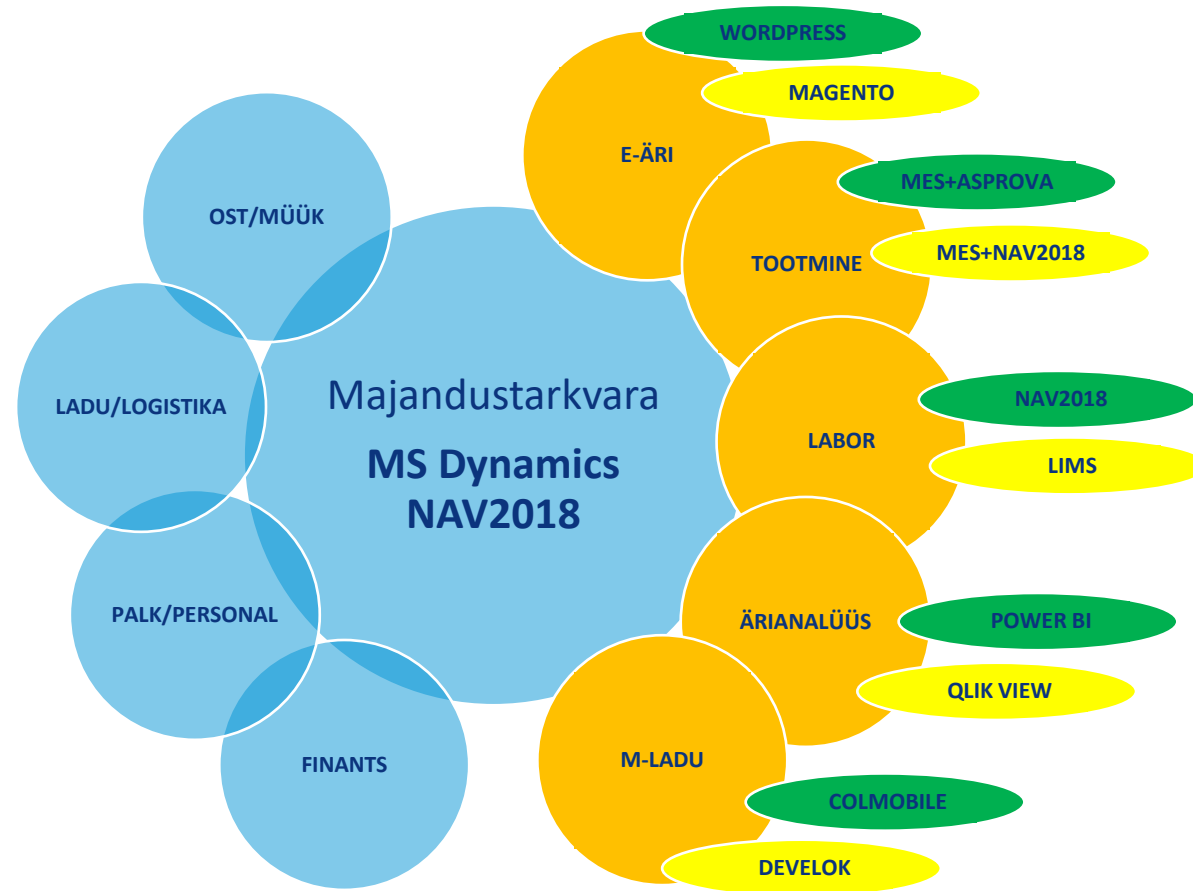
Majandustarkvara

MS Dynamics NAV2018

OST/MÜÜK

LADU/LOGISTIKA

PALK/PERSONAL

FINANTS

E-ÄRI

WORDPRESS

MAGENTO

TOOTMINE

MES+ASPROVA

MES+NAV2018

LABOR

NAV2018

LIMS

ÄRIANALÜÜS

POWER BI

QLIK VIEW

M-LADU

COLMOBILE

DEVELOK